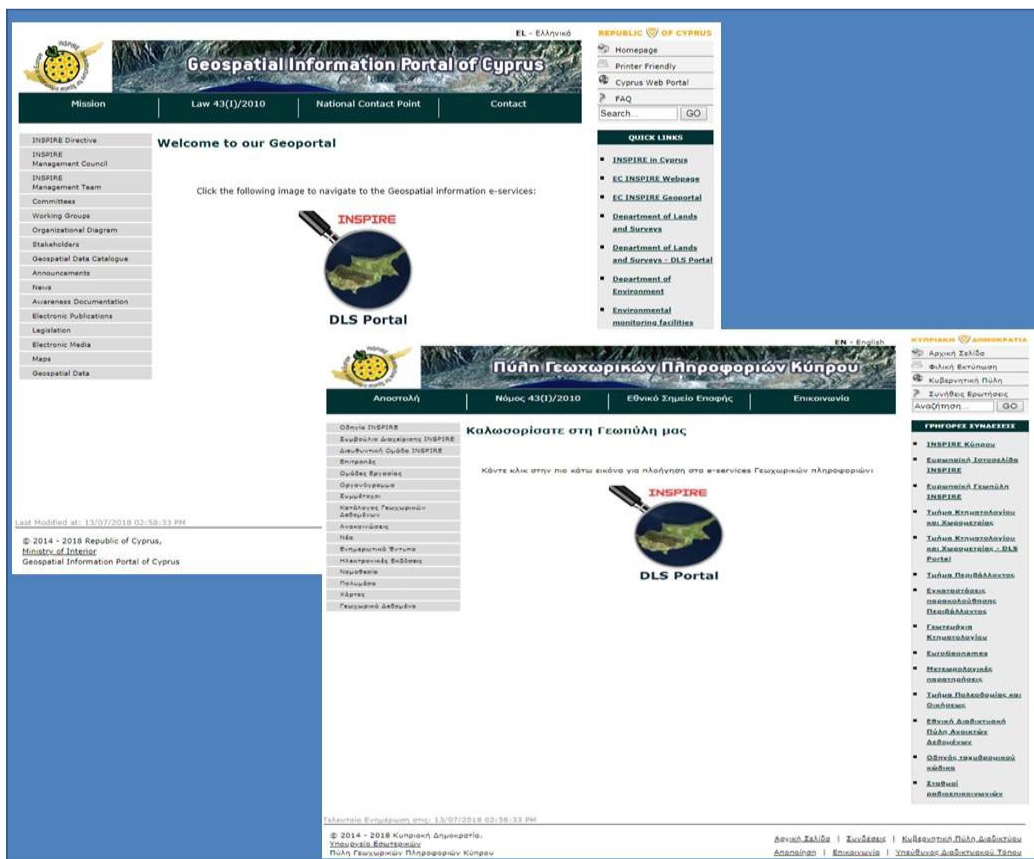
EL - Ελληνικά

REPUBLIC OF CYPRUS

Homepage
Printer Friendly
Cyprus Web Portal
FAQ
Search... GO

Geospatial Information Portal of Cyprus

Mission | Law 43(I)/2010 | National Contact Point | Contact

INSPIRE Directive
INSPIRE Management Council
INSPIRE Management Team
Committees
Working Groups
Organizational Diagram
Stakeholders
Geospatial Data Catalogue
Announcements
News
Awareness Documentation
Electronic Publications
Legislation
Electronic Media
Maps
Geospatial Data

Welcome to our Geoportal

Click the following image to navigate to the Geospatial information e-services:

INSPIRE

DLS Portal

QUICK LINKS

INSPIRE in Cyprus
EC INSPIRE Webpage
EC INSPIRE Geoportal
Department of Lands and Surveys
Department of Lands and Surveys - DLS Portal
Department of Environment
Environmental monitoring facilities

Last Modified at: 13/07/2018 02:58:33 PM

© 2014 - 2018 Republic of Cyprus, Ministry of Interior
Geospatial Information Portal of Cyprus

EN - English

ΚΥΠΡΙΑΚΗ ΔΗΜΟΚΡΑΤΙΑ

Αρχική Σελίδα
Φιλική Εκτύπωση
Κυβερνητική Πύλη
Συνήθεις Ερωτήσεις
Αναζήτηση... GO

Πύλη Γεωχωρικών Πληροφοριών Κύπρου

Αποστολή | Νόμος 43(I)/2010 | Εθνικό Σημείο Επαφής | Επικοινωνία

Οδηγία INSPIRE
Συμβούλιο Διαχείρισης INSPIRE
Διευθυντική Ομάδα INSPIRE
Επιτροπές
Ομάδες Εργασίας
Οργανόγραμμα
Συμμέτοχοι
Κατάλογος Γεωχωρικών Δεδομένων
Ανακοινώσεις
Νέα
Ενημερωτικό Έντυπο
Ηλεκτρονικές Εκδόσεις
Νομοθεσία
Πολυμέσα
Χάρτες
Γεωχωρικά Δεδομένα

Καλωσορίσατε στη Γεωπύλη μας

Κάντε κλικ στην πιο κάτω εικόνα για πλοήγηση στα e-services Γεωχωρικών πληροφοριών:

INSPIRE

DLS Portal

ΓΡΗΓΟΡΕΣ ΣΥΝΔΕΣΕΙΣ

INSPIRE Κύπρου
Ευρωπαϊκή Ιστοσελίδα INSPIRE
Ευρωπαϊκή Γεωπύλη INSPIRE
Τμήμα Κτηματολογίου και Χωρομετρίας
Τμήμα Κτηματολογίου και Χωρομετρίας - DLS Portal
Τμήμα Περιβάλλοντος
Εγκαταστάσεις παρακολούθησης Περιβάλλοντος
Γεωπύλη Κτηματολογίου
EuroGeonames
Μετεωρολογικές παρατηρήσεις
Τμήμα Πολεοδομίας και Οικήσεως
Εθνική Διαδικτυακή Πύλη Ανοικτών Δεδομένων
Οδηγός ταχυδρομικού κώδικα
Σταθμοί ραδιοεπικοινωνιών

Τελευταία Ενημέρωση στις: 13/07/2018 02:58:33 PM

© 2014 - 2018 Κυπριακή Δημοκρατία, Υπουργείο Εσωτερικών
Πύλη Γεωχωρικών Πληροφοριών Κύπρου

Αρχική Σελίδα | Συνδέσεις | Κυβερνητική Πύλη Διαδικτύου
Αποποίηση | Επικοινωνία | Υπεύθυνος Διαδικτυακού Τόπου